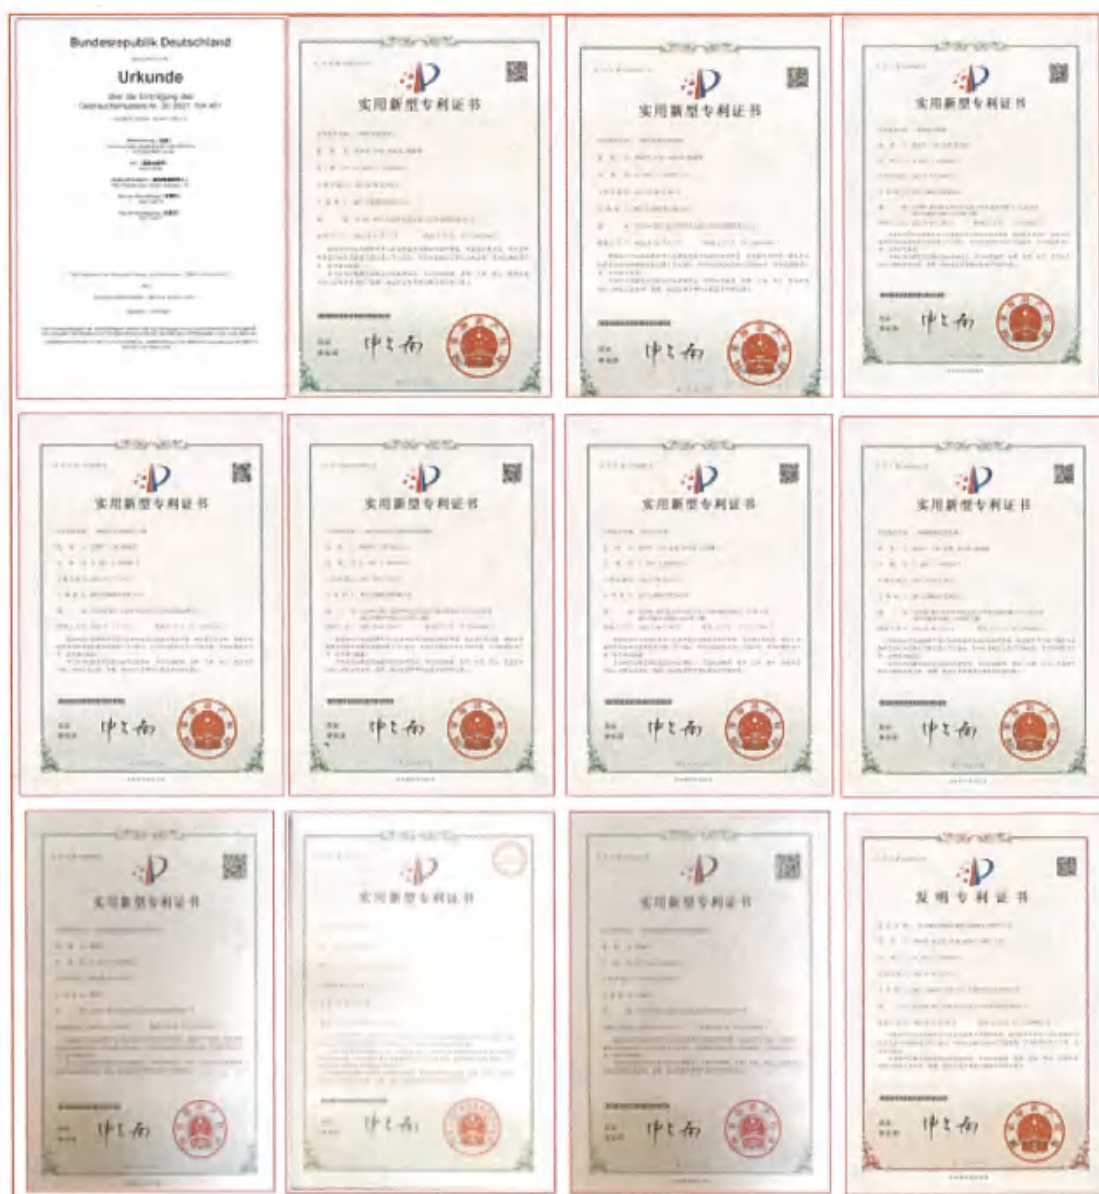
Bundesrepublik Deutschland

Urkunde

über die Eintragung des Gebrauchsmusters Nr. 20 2021 104 451

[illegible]

实用新型专利证书

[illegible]

申长雨

实用新型专利证书

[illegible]

申长雨

实用新型专利证书

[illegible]

申长雨

实用新型专利证书

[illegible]

申长雨

实用新型专利证书

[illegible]

申长雨

实用新型专利证书

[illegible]

申长雨

实用新型专利证书

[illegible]

申长雨

实用新型专利证书

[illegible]

申长雨

实用新型专利证书

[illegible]

申长雨

实用新型专利证书

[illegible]

申长雨

发明专利证书

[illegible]

申长雨